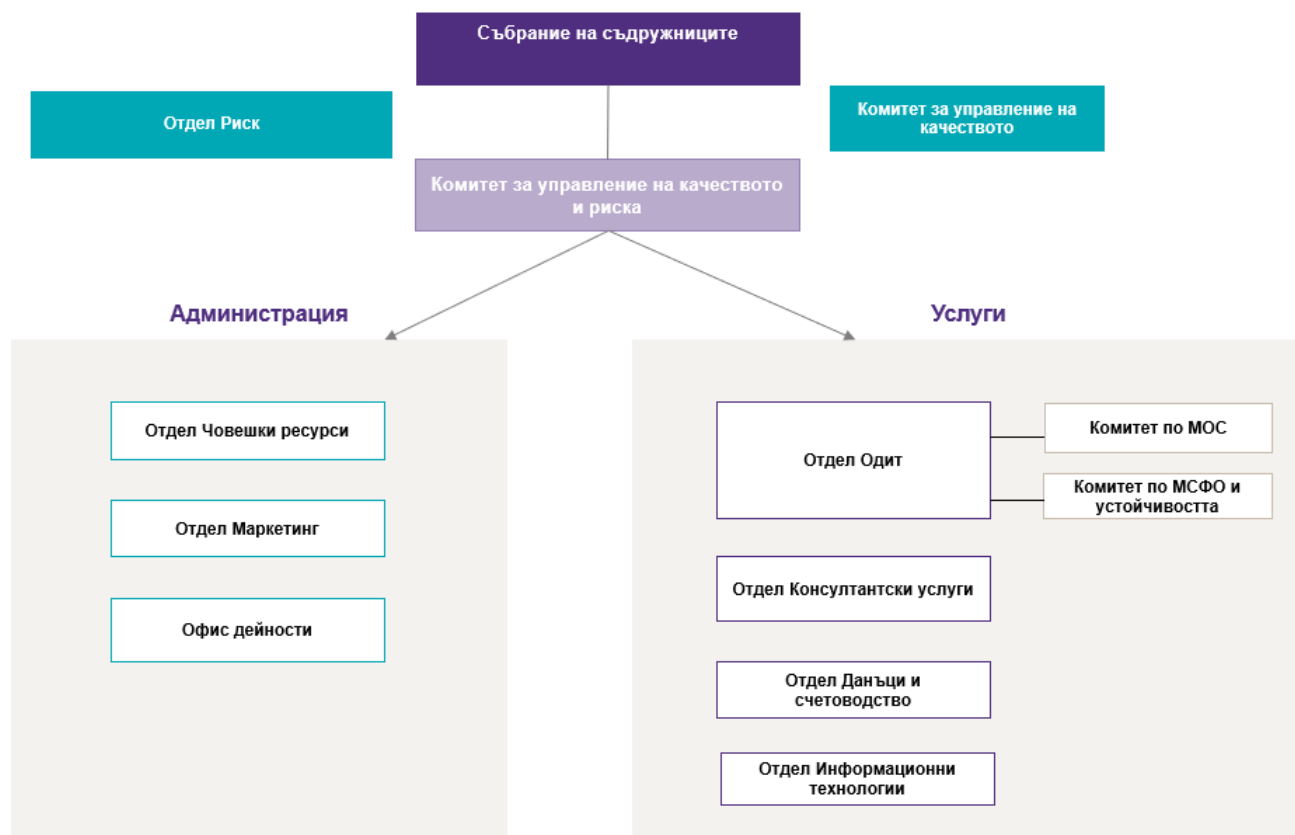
Събрание на съдружниците

Отдел Риск

Комитет за управление на качеството

Комитет за управление на качеството и риска

Администрация

Услуги

Отдел Човешки ресурси

Отдел Маркетинг

Офис дейности

Отдел Одит

Комитет по МОС

Комитет по МСФО и устойчивостта

Отдел Консултантски услуги

Отдел Данъци и счетоводство

Отдел Информационни технологии